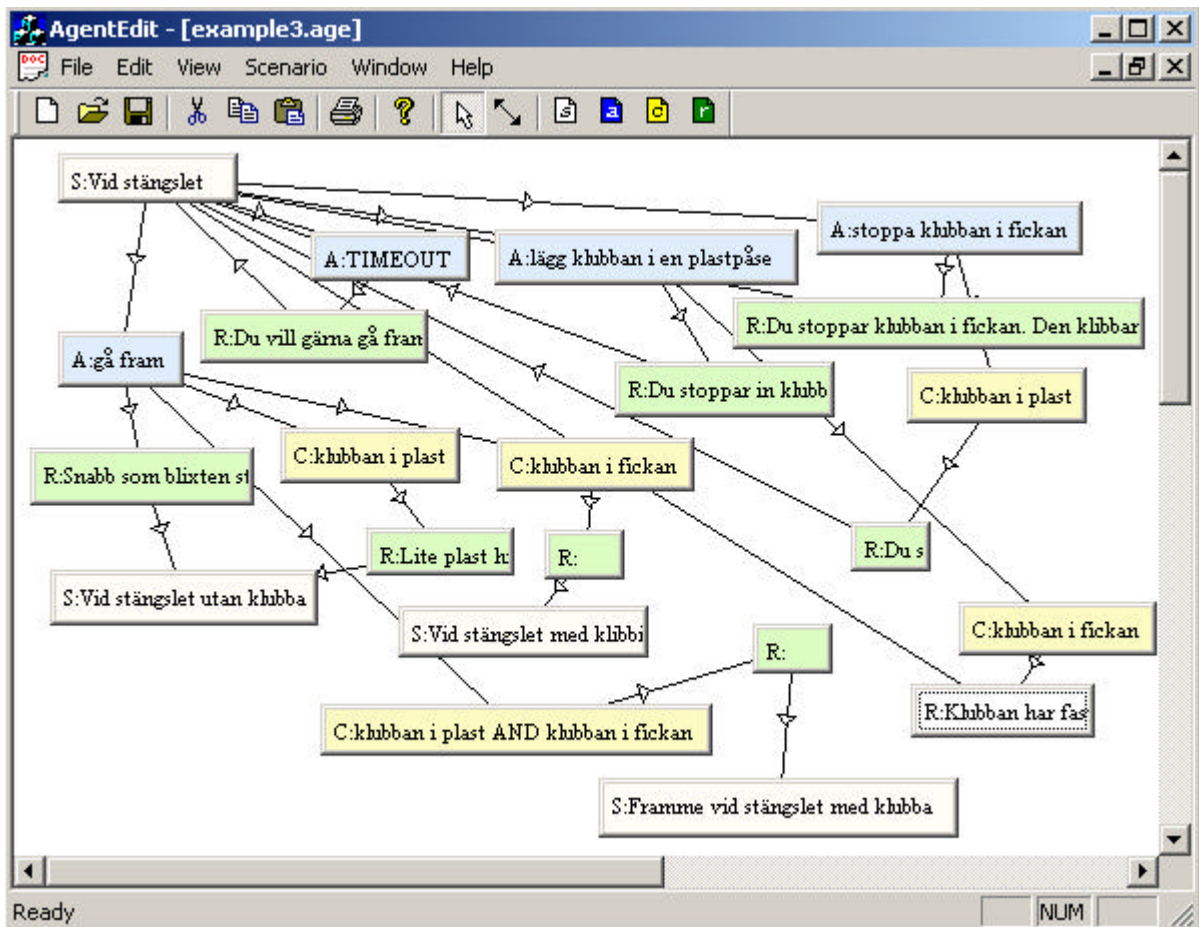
AgentEdit - [example3.age]

File Edit View Scenario Window Help

s a c r

S:Vid stängslet

A:stoppa klubban i fickan

A:TIMEOUT

A:lägg klubban i en plastpåse

R:Du stoppar klubban i fickan. Den klibbar

R:Du vill gärna gå fram

A:gå fram

R:Du stoppar in klubb

C:klubban i plast

C:klubban i plast

C:klubban i fickan

R:Snabb som blixten st

R:Lite plast h

R:

R:Du s

S:Vid stängslet utan klubba

S:Vid stängslet med klibb

C:klubban i fickan

R:

R:Klubban har fas

C:klubban i plast AND klubban i fickan

S:Framme vid stängslet med klubba

Ready

NUM